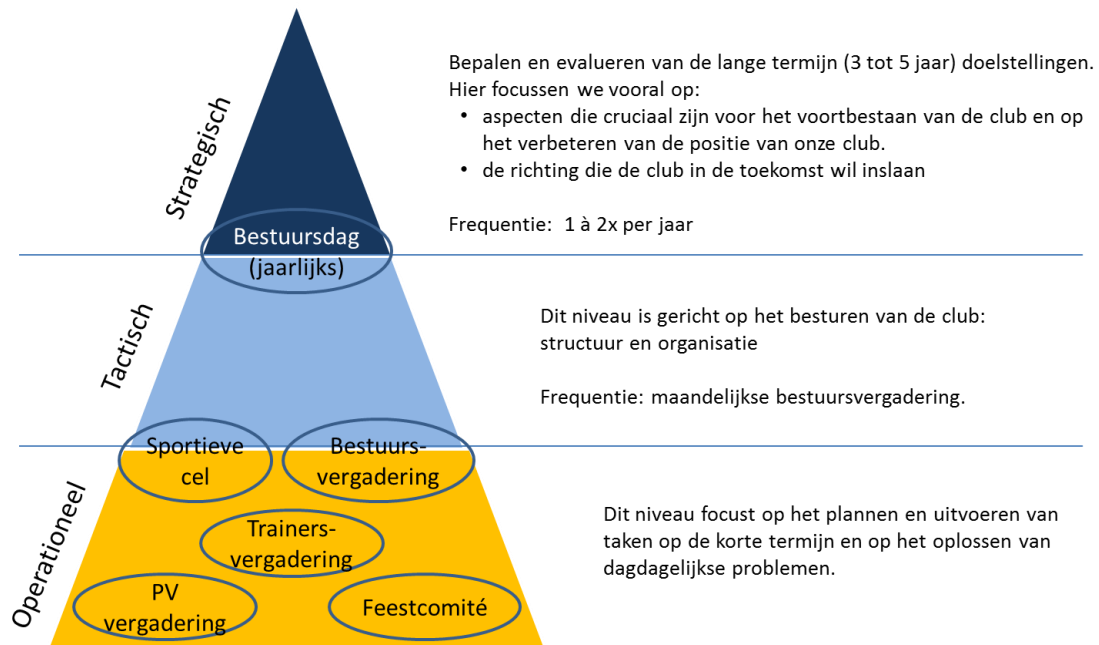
Strategisch

Bestuursdag (jaarlijks)

Bepalen en evalueren van de lange termijn (3 tot 5 jaar) doelstellingen. Hier focussen we vooral op:
• aspecten die cruciaal zijn voor het voortbestaan van de club en op het verbeteren van de positie van onze club.
• de richting die de club in de toekomst wil inslaan

Frequentie: 1 à 2x per jaar

Tactisch

Dit niveau is gericht op het besturen van de club: structuur en organisatie

Frequentie: maandelijkse bestuursvergadering.

Operationeel

Sportieve cel

Bestuursvergadering

Trainersvergadering

PV vergadering

Feestcomité

Dit niveau focust op het plannen en uitvoeren van taken op de korte termijn en op het oplossen van dagdagelijkse problemen.